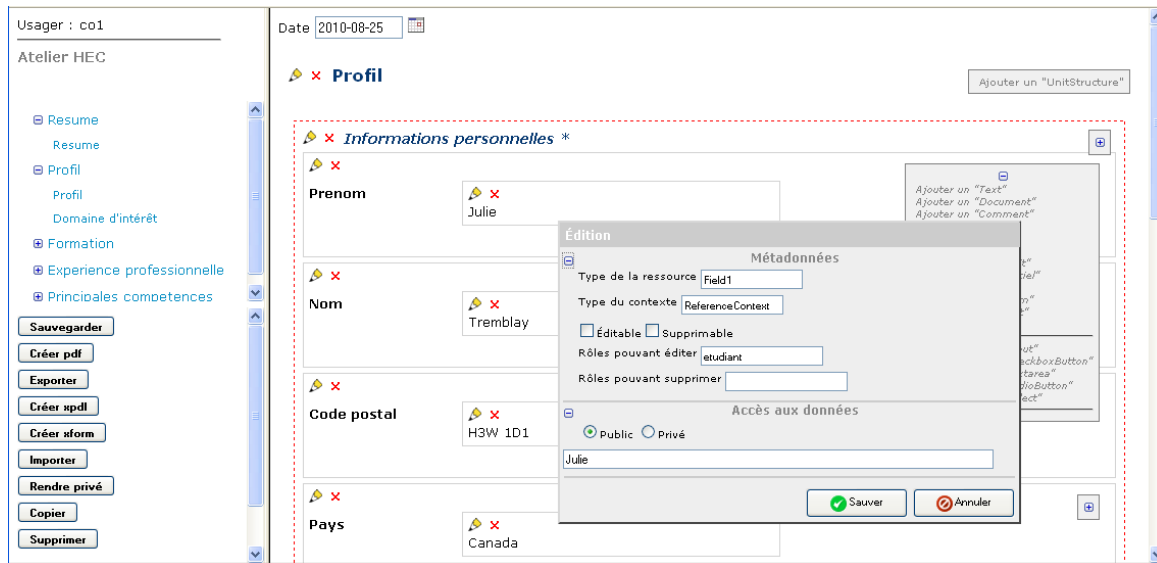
Usager : co1

Atelier HEC

⊟ Resume
Resume
⊟ Profil
Profil
Domaine d'intérêt
⊞ Formation
⊞ Experience professionnelle
⊞ Principales competences

Sauvegarder
Créer pdf
Exporter
Créer xpdl
Créer xform
Importer
Rendre privé
Copier
Supprimer

Date 2010-08-25

× Profil

Ajouter un "UnitStructure"

× Informations personnelles *

×
Prenom
×
Julie

×
Nom
×
Tremblay

×
Code postal
×
H3W 1D1

×
Pays
×
Canada

Ajouter un "Text"
Ajouter un "Document"
Ajouter un "Comment"
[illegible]t"
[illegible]iel"
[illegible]m"
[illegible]"
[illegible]ut"
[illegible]ackboxButton"
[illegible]tarea"
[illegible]dioButton"
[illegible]ect"

Édition
Métadonnées
Type de la ressource Field1
Type du contexte ReferenceContext
Éditable Supprimable
Rôles pouvant éditer etudiant
Rôles pouvant supprimer
Accès aux données
Public Privé
Julie
Sauver Annuler